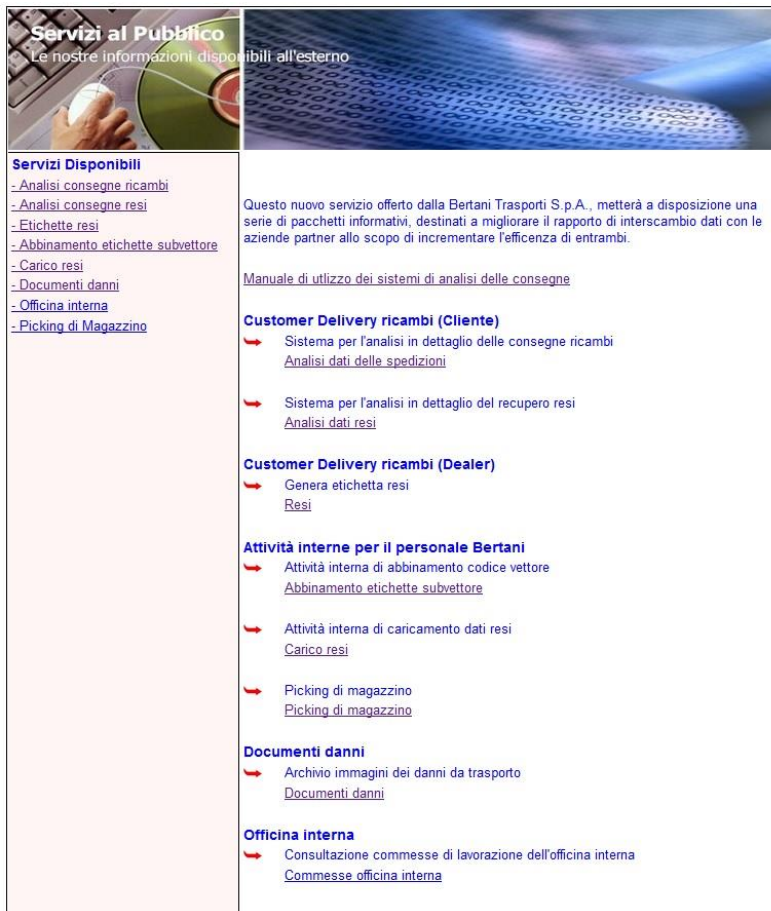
Servizi al Pubblico
Le nostre informazioni disponibili all'esterno

Servizi Disponibili
- Analisi consegne ricambi
- Analisi consegne resi
- Etichette resi
- Abbinamento etichette subvettore
- Carico resi
- Documenti danni
- Officina interna
- Picking di Magazzino

Questo nuovo servizio offerto dalla Bertani Trasporti S.p.A., metterà a disposizione una serie di pacchetti informativi, destinati a migliorare il rapporto di interscambio dati con le aziende partner allo scopo di incrementare l'efficenza di entrambi.

Manuale di utlizzo dei sistemi di analisi delle consegne

Customer Delivery ricambi (Cliente)
Sistema per l'analisi in dettaglio delle consegne ricambi
Analisi dati delle spedizioni

Sistema per l'analisi in dettaglio del recupero resi
Analisi dati resi

Customer Delivery ricambi (Dealer)
Genera etichetta resi
Resi

Attività interne per il personale Bertani
Attività interna di abbinamento codice vettore
Abbinamento etichette subvettore

Attività interna di caricamento dati resi
Carico resi

Picking di magazzino
Picking di magazzino

Documenti danni
Archivio immagini dei danni da trasporto
Documenti danni

Officina interna
Consultazione commesse di lavorazione dell'officina interna
Commesse officina interna